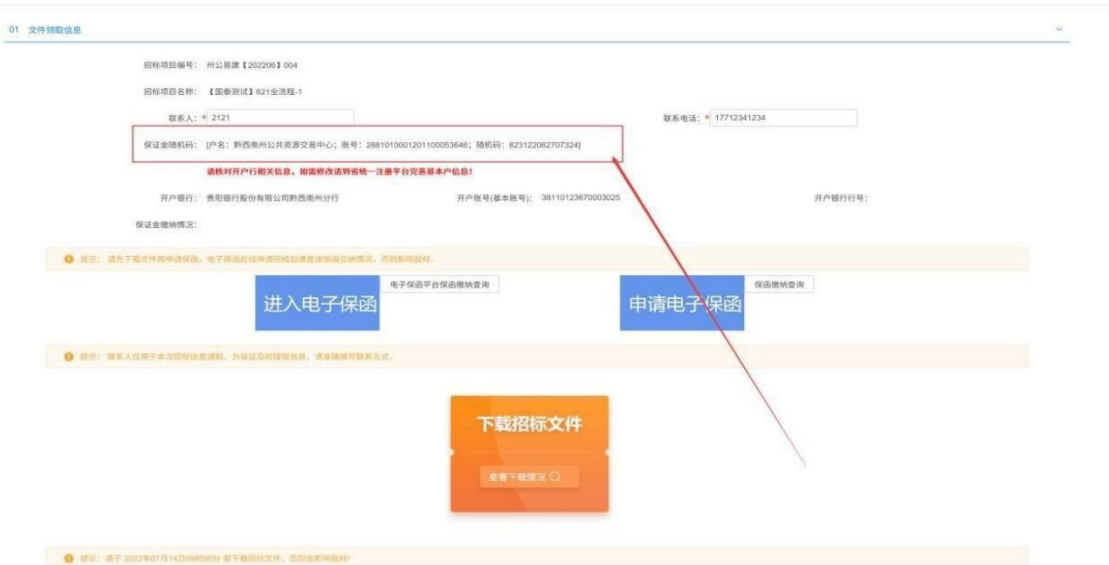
01 文件领取信息

招标项目编号： 州公易建【202206】004

招标项目名称： 【国泰测试】621全流程-1

联系人： * 2121

联系电话： * 17712341234

保证金随机码： [户名：黔西南州公共资源交易中心；账号：2881010001201100053646；随机码：823122062707324]

请核对开户行相关信息，如需修改请到省统一注册平台完善基本户信息！

开户银行： 贵阳银行股份有限公司黔西南州分行

开户账号(基本账号)： 38110123670003025

开户银行行号：

保证金缴纳情况：

提示：请先下载文件再申请保函，电子保函在线申请完成后请查询保函交纳情况，否则影响投标。

进入电子保函

电子保函平台保函缴纳查询

申请电子保函

保函缴纳查询

提示：联系人仅用于本次招标信息通知，为保证及时接收信息，请准确填写联系方式。

下载招标文件

查看下载情况

提示：请于 2022年07月14日09时00分 前下载招标文件，否则会影响投标!